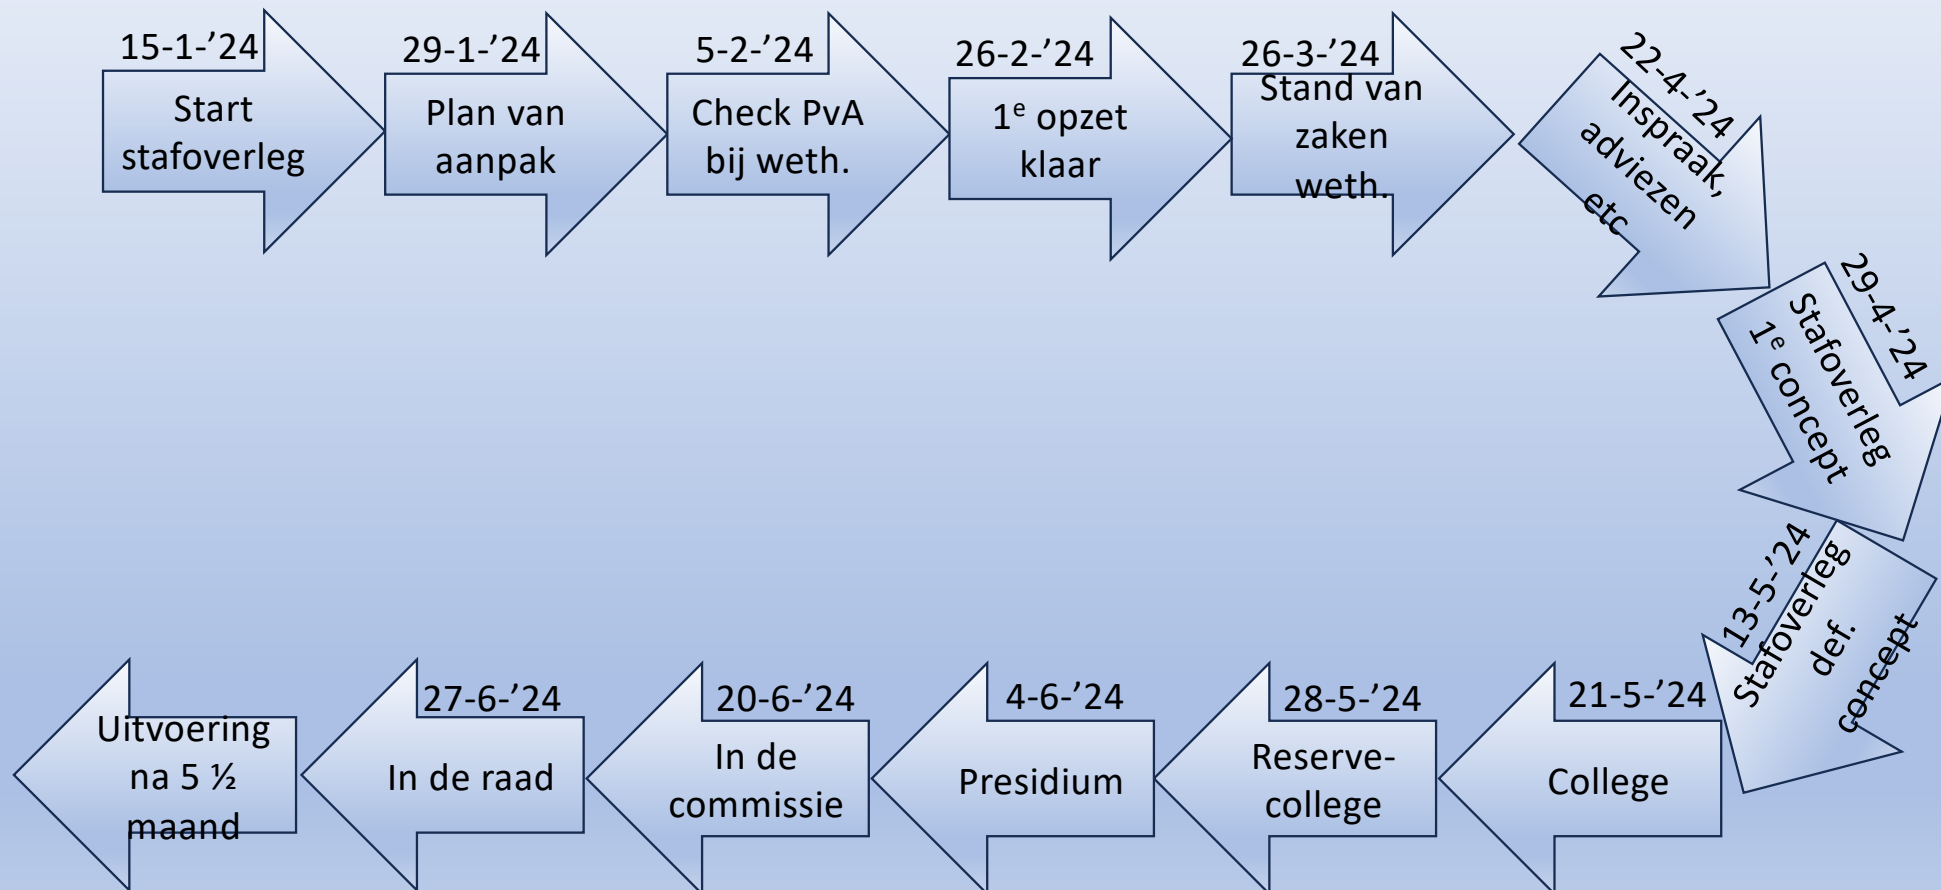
15-1-’24
Start stafoverleg

29-1-’24
Plan van aanpak

5-2-’24
Check PvA bij weth.

26-2-’24
$1^e$ opzet klaar

26-3-’24
Stand van zaken weth.

22-4-’24
Inspraak, adviezen etc

29-4-’24
Stafoverleg $1^e$ concept

13-5-’24
Stafoverleg def. concept

21-5-’24
College

28-5-’24
Reserve-college

4-6-’24
Presidium

20-6-’24
In de commissie

27-6-’24
In de raad

Uitvoering na 5 ½ maand